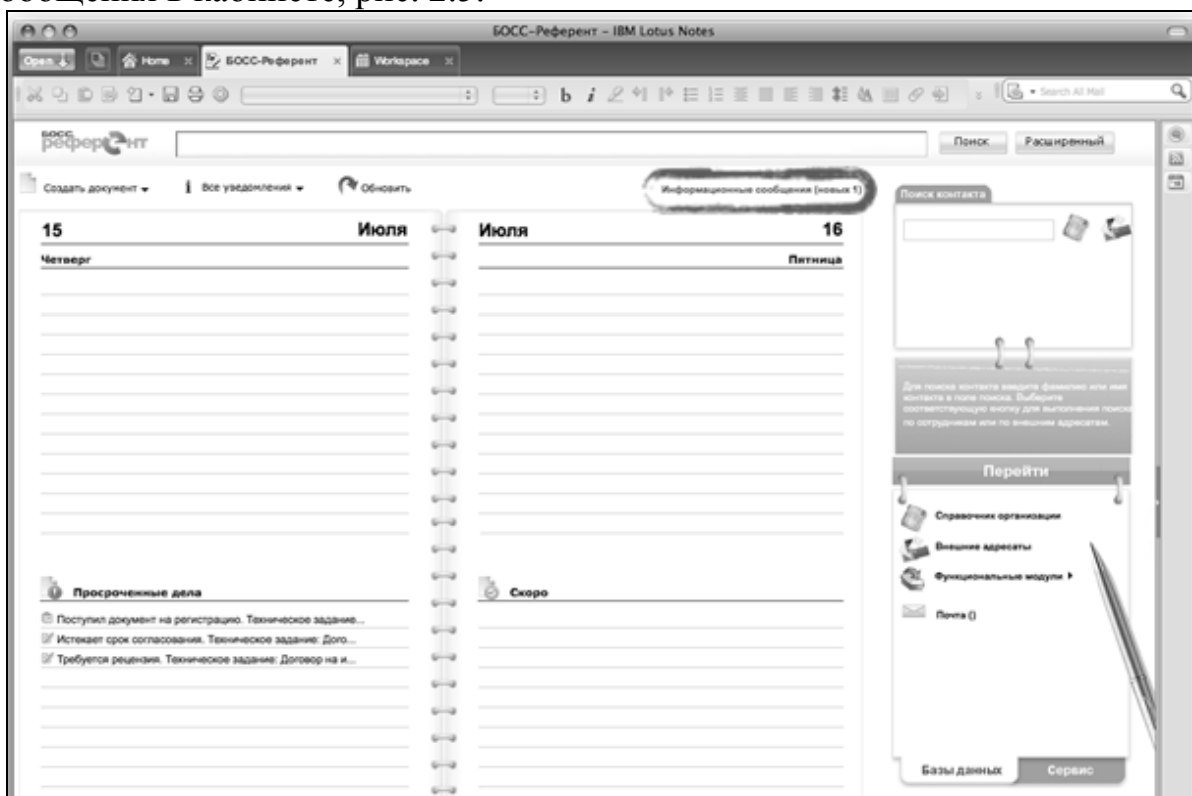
БОСС-Референт – IBM Lotus Notes

Open | Home | БОСС-Референт | Workspace

Search All Mail

БОСС референт

Поиск | Расширенный

Создать документ | Все уведомления | Обновить

Информационные сообщения (новых 1)

15 Июля

Четверг

Июля 16

Пятница

Просроченные дела

Поступил документ на регистрацию. Техническое задание...

Истекает срок согласования. Техническое задание: Дого...

Требуется рецензия. Техническое задание: Договор на и...

Скоро

Поиск контакта

Для поиска контакта введите фамилию или имя контакта в поле поиска. Выберите соответствующую кнопку для выполнения поиска по сотрудникам или по внешним адресатам.

Перейти

Справочник организации

Внешние адресаты

Функциональные модули

Почта ()

Базы данных | Сервис